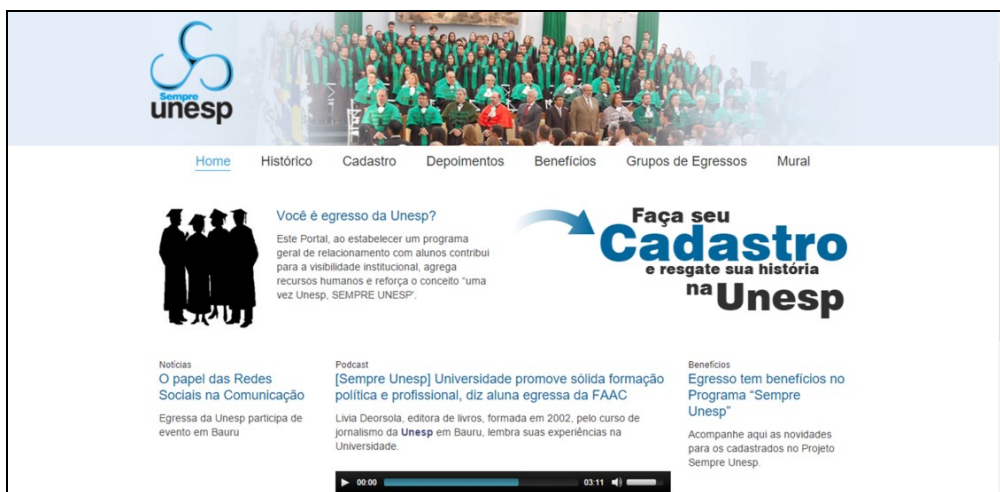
Sempre
unesp

Home Histórico Cadastro Depoimentos Benefícios Grupos de Egressos Mural

Você é egresso da Unesp?

Este Portal, ao estabelecer um programa geral de relacionamento com alunos contribui para a visibilidade institucional, agrega recursos humanos e reforça o conceito "uma vez Unesp, SEMPRE UNESP".

Faça seu Cadastro e resgate sua história na Unesp

Notícias
O papel das Redes Sociais na Comunicação
Egressa da Unesp participa de evento em Bauru

Podcast
[Sempre Unesp] Universidade promove sólida formação política e profissional, diz aluna egressa da FAAC
Livia Deorsola, editora de livros, formada em 2002, pelo curso de jornalismo da Unesp em Bauru, lembra suas experiências na Universidade.

00:00 03:11

Benefícios
Egresso tem benefícios no Programa "Sempre Unesp"
Acompanhe aqui as novidades para os cadastrados no Projeto Sempre Unesp.